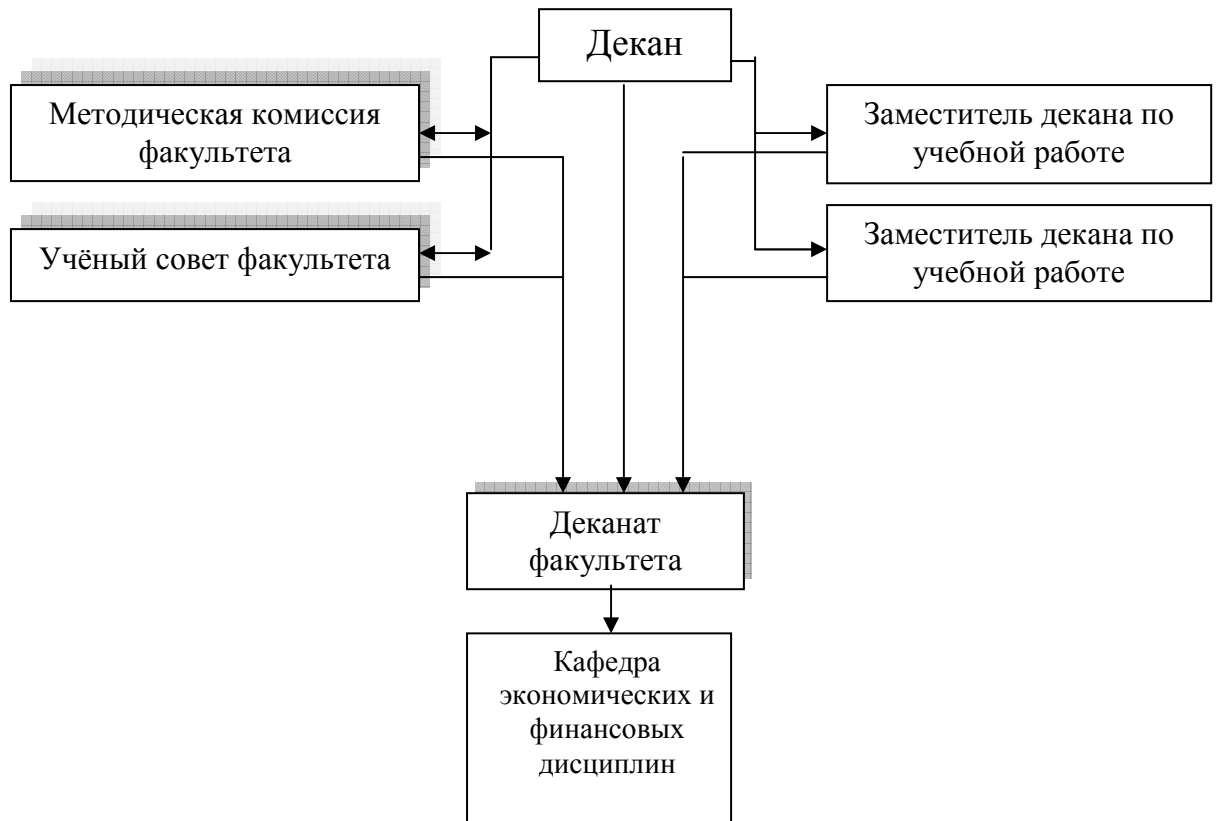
Декан

Методическая комиссия факультета

Учёный совет факультета

Заместитель декана по учебной работе

Заместитель декана по учебной работе

Деканат факультета

Кафедра экономических и финансовых дисциплин